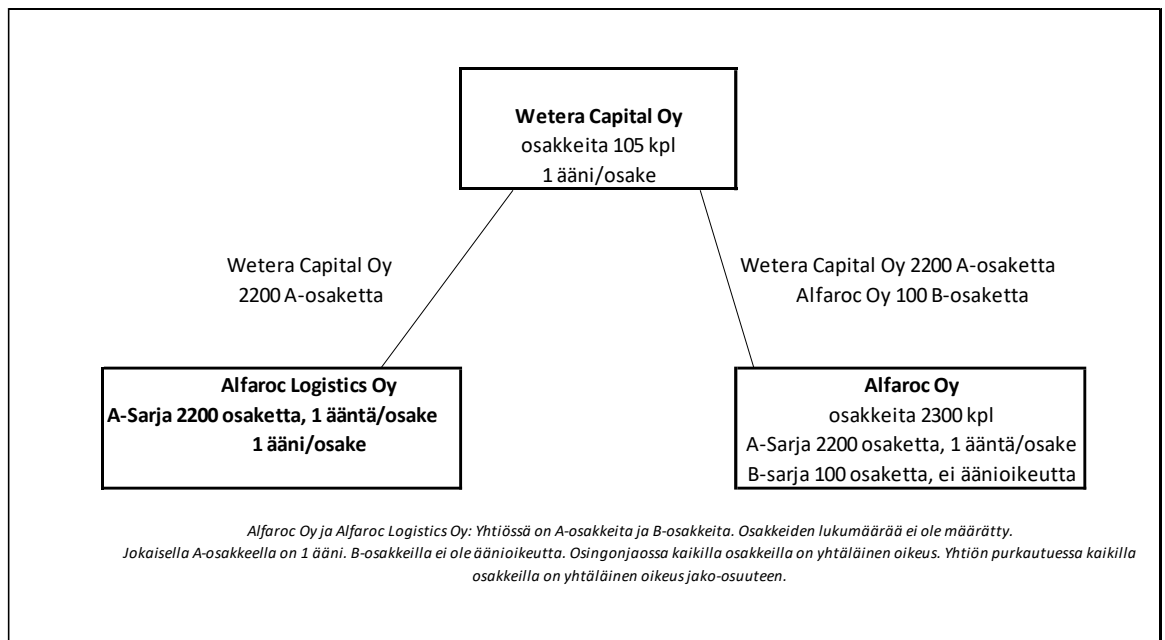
**Wetera Capital Oy**
osakkeita 105 kpl
1 ääni/osake

Wetera Capital Oy
2200 A-osaketta

Wetera Capital Oy 2200 A-osaketta
Alfaroc Oy 100 B-osaketta

**Alfaroc Logistics Oy**
**A-Sarja 2200 osaketta, 1 ääntä/osake**
**1 ääni/osake**

**Alfaroc Oy**
osakkeita 2300 kpl
A-Sarja 2200 osaketta, 1 ääntä/osake
B-sarja 100 osaketta, ei äänioikeutta

*Alfaroc Oy ja Alfaroc Logistics Oy: Yhtiössä on A-osakkeita ja B-osakkeita. Osakkeiden lukumäärää ei ole määrätty. Jokaisella A-osakkeella on 1 ääni. B-osakkeilla ei ole äänioikeutta. Osingonjaossa kaikilla osakkeilla on yhtäläinen oikeus. Yhtiön purkautuessa kaikilla osakkeilla on yhtäläinen oikeus jako-osuuteen.*